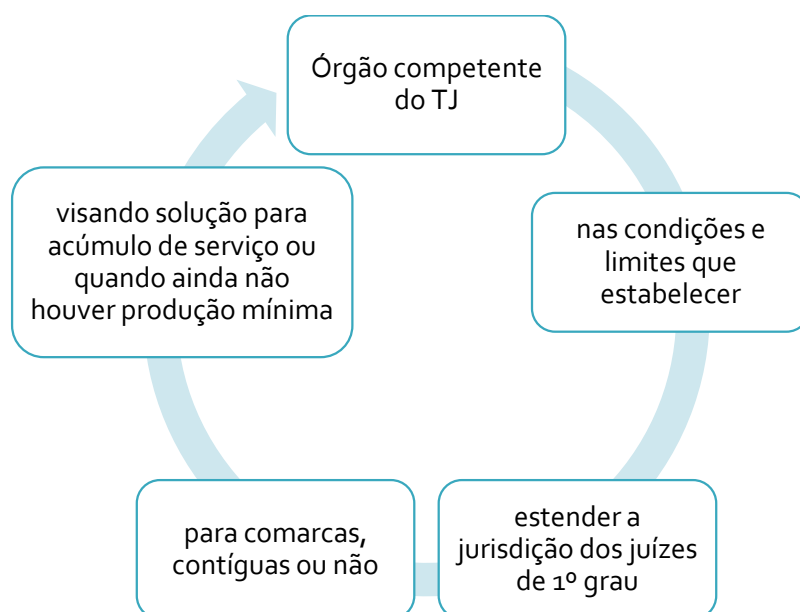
Órgão competente do TJ

nas condições e limites que estabelecer

estender a jurisdição dos juízes de 1º grau

para comarcas, contíguas ou não

visando solução para acúmulo de serviço ou quando ainda não houver produção mínima